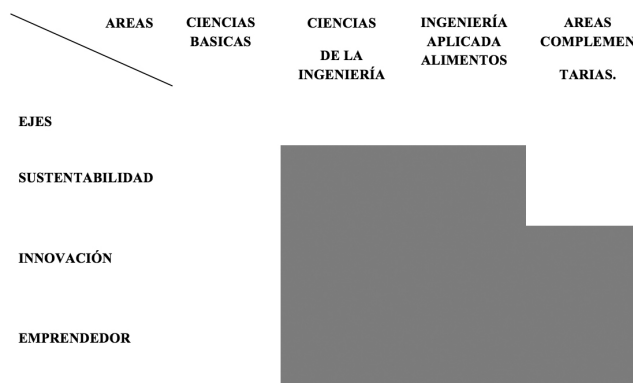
| AREAS / EJES | CIENCIAS BASICAS | CIENCIAS DE LA INGENIERÍA | INGENIERÍA APLICADA ALIMENTOS | AREAS COMPLEMEN TARIAS. |
|---|---|---|---|---|
| SUSTENTABILIDAD | | | | |
| INNOVACIÓN | | | | |
| EMPRENDEDOR | | | | |